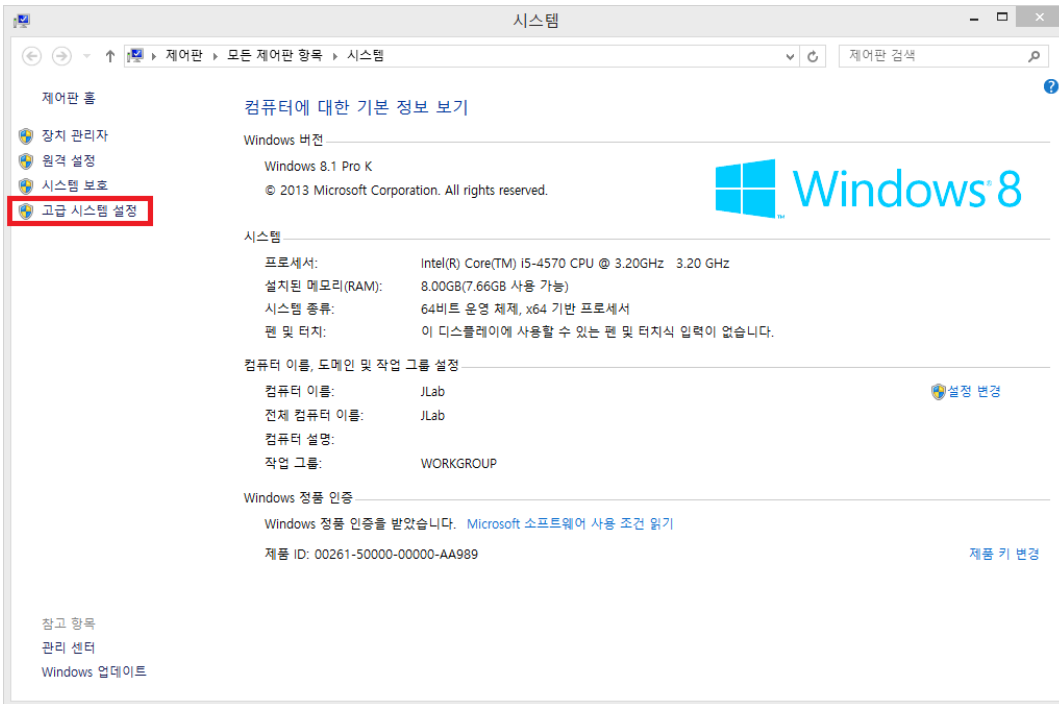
시스템

제어판 › 모든 제어판 항목 › 시스템

제어판 검색

제어판 홈

장치 관리자
원격 설정
시스템 보호
고급 시스템 설정

컴퓨터에 대한 기본 정보 보기

Windows 버전

Windows 8.1 Pro K
© 2013 Microsoft Corporation. All rights reserved.

Windows 8

시스템

| 프로세서: | Intel(R) Core(TM) i5-4570 CPU @ 3.20GHz 3.20 GHz |
|---|---|
| 설치된 메모리(RAM): | 8.00GB(7.66GB 사용 가능) |
| 시스템 종류: | 64비트 운영 체제, x64 기반 프로세서 |
| 펜 및 터치: | 이 디스플레이에 사용할 수 있는 펜 및 터치식 입력이 없습니다. |

컴퓨터 이름, 도메인 및 작업 그룹 설정

| 컴퓨터 이름: | JLab |
|---|---|
| 전체 컴퓨터 이름: | JLab |
| 컴퓨터 설명: | |
| 작업 그룹: | WORKGROUP |

설정 변경

Windows 정품 인증

Windows 정품 인증을 받았습니다. Microsoft 소프트웨어 사용 조건 읽기

제품 ID: 00261-50000-00000-AA989

제품 키 변경

참고 항목
관리 센터
Windows 업데이트